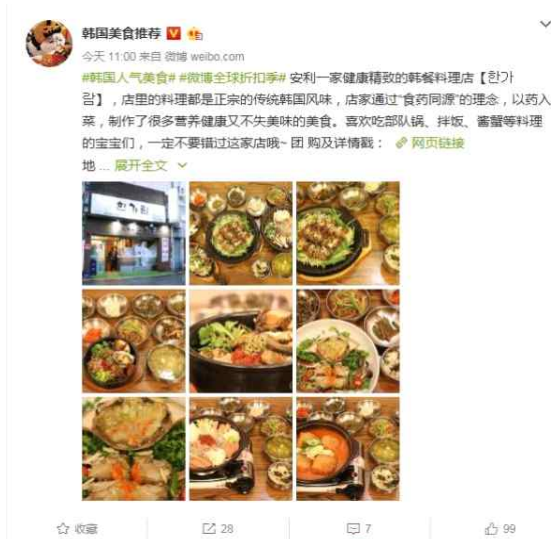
韩国美食推荐

今天 11:00 来自 微博 weibo.com

#韩国人气美食# #微博全球折扣季# 安利一家健康精致的韩餐料理店【한가람】，店里的料理都是正宗的传统韩国风味，店家通过"食药同源"的理念，以药入菜，制作了很多营养健康又不失美味的美食。喜欢吃部队锅、拌饭、蟹蟹等料理的宝宝们，一定不要错过这家店哦~ 团 购及详情戳： 网页链接 地 ... 展开全文

한가람

收藏　28　7　99